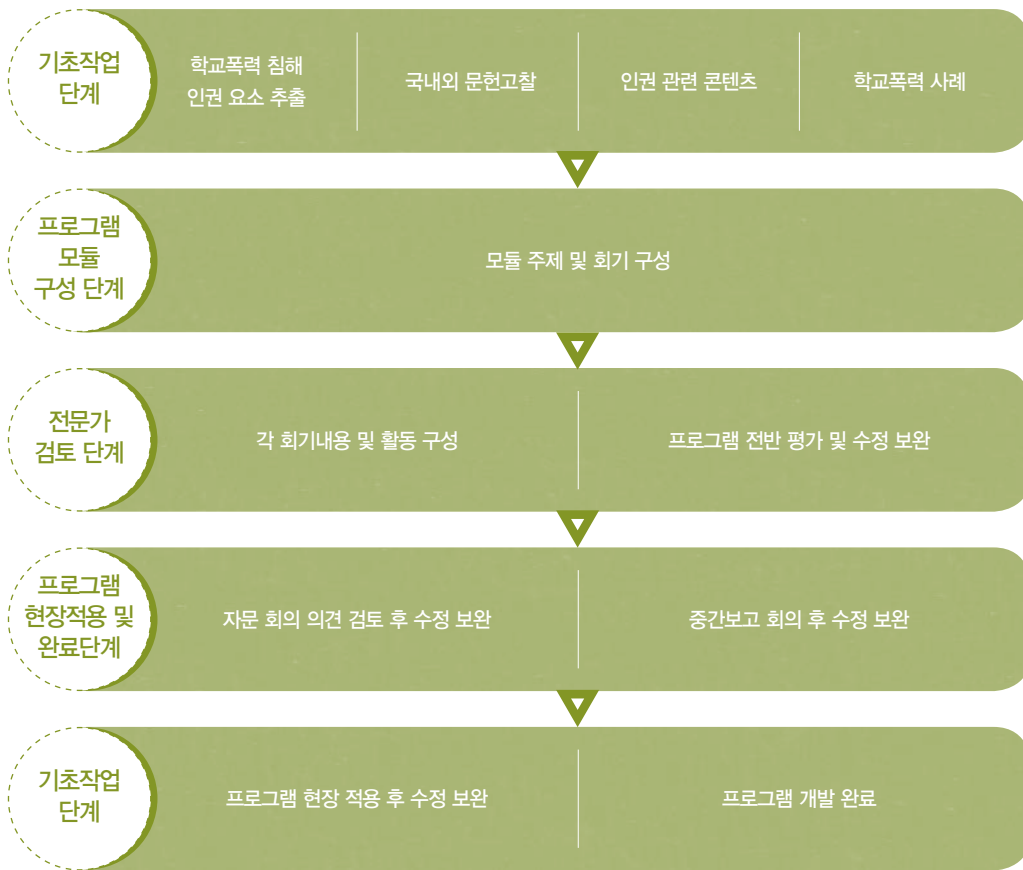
기초작업 단계

학교폭력 침해 인권 요소 추출

국내외 문헌고찰

인권 관련 콘텐츠

학교폭력 사례

프로그램 모듈 구성 단계

모듈 주제 및 회기 구성

전문가 검토 단계

각 회기내용 및 활동 구성

프로그램 전반 평가 및 수정 보완

프로그램 현장적용 및 완료단계

자문 회의 의견 검토 후 수정 보완

중간보고 회의 후 수정 보완

기초작업 단계

프로그램 현장 적용 후 수정 보완

프로그램 개발 완료